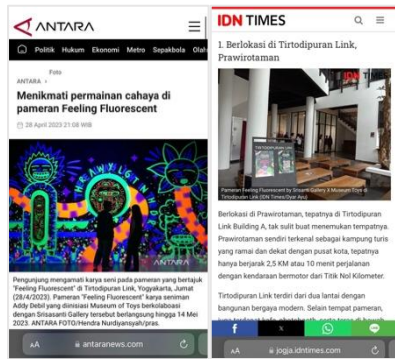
ANTARA

Politik Hukum Ekonomi Metro Sepakbola Olah

Foto

ANTARA

Menikmati permainan cahaya di pameran Feeling Fluorescent

28 April 2023 21:08 WIB

Pengunjung mengamati karya seni pada pameran yang bertajuk "Feeling Fluorescent" di Tirtodipuran Link, Yogyakarta, Jumat (28/4/2023). Pameran "Feeling Fluorescent" karya seniman Addy Debil yang diinisiasi Museum of Toys berkolaborasi dengan Srisasanti Gallery tersebut berlangsung hingga 14 Mei 2023. ANTARA FOTO/Hendra Nurdiyansyah/pras.

AA antaranews.com

IDN TIMES

1. Berlokasi di Tirtodipuran Link, Prawirotaman

Pameran Feeling Fluorescent by Srisasanti Gallery X Museum Toys di Tirtodipuran Link (IDN Times/Dyar Ayu)

Berlokasi di Prawirotaman, tepatnya di Tirtodipuran Link Building A, tak sulit buat menemukan tempatnya. Prawirotaman sendiri terkenal sebagai kampung turis yang ramai dan dekat dengan pusat kota, tepatnya hanya berjarak 2,5 KM atau 10 menit perjalanan dengan kendaraan bermotor dari Titik Nol Kilometer.

Tirtodipuran Link terdiri dari dua lantai dengan bangunan bergaya modern. Selain tempat pameran, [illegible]

AA jogja.idntimes.com